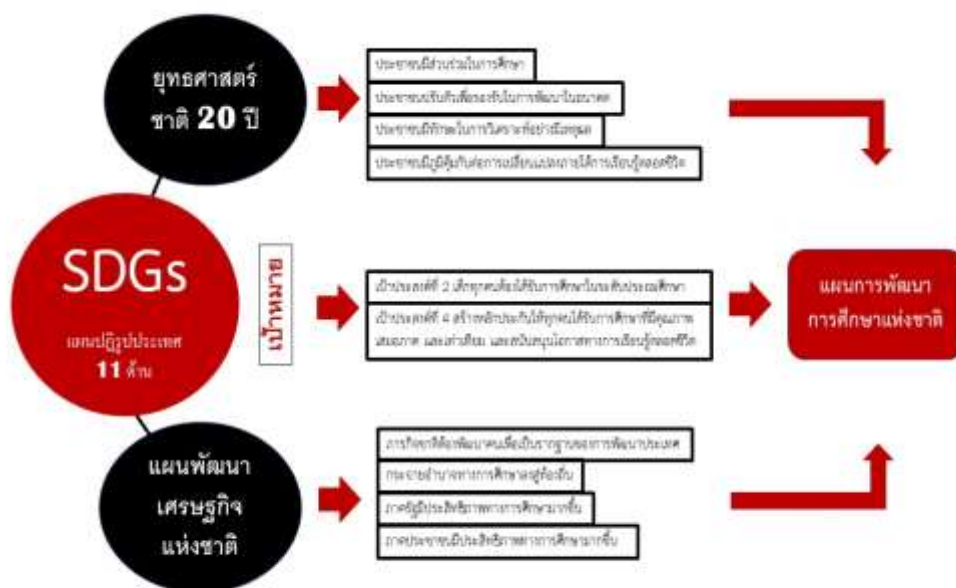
ยุทธศาสตร์ชาติ 20 ปี

ประชาชนมีส่วนร่วมในการศึกษา

ประชาชนปรับตัวเพื่อรองรับในการพัฒนาในอนาคต

ประชาชนมีทักษะในการวิเคราะห์อย่างมีเหตุผล

ประชาชนมีภูมิคุ้มกันต่อการเปลี่ยนแปลงการได้การเรียนรู้ตลอดชีวิต

SDGs

แผนปฏิรูปประเทศ 11 ด้าน

เป้าหมาย

เป้าประสงค์ที่ 2 เด็กทุกคนต้องได้รับการศึกษาในระดับประถมศึกษา

เป้าประสงค์ที่ 4 สร้างหลักประกันให้ทุกคนได้รับการศึกษาที่มีคุณภาพ เสมอภาค และทั่วถึง และสนับสนุนโอกาสทางการเรียนรู้ตลอดชีวิต

แผนการพัฒนาการศึกษาแห่งชาติ

แผนพัฒนาเศรษฐกิจแห่งชาติ

ภารกิจหลักคือพัฒนาคนเพื่อเป็นรากฐานของการพัฒนาประเทศ

กระจายอำนาจทางการศึกษาลงสู่ท้องถิ่น

ภาครัฐมีประสิทธิภาพทางการศึกษามากขึ้น

ภาคประชาชนมีประสิทธิภาพทางการศึกษามากขึ้น